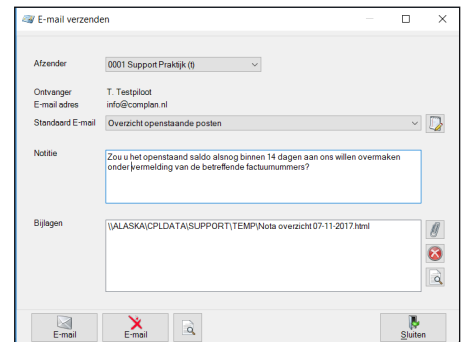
E-mail verzenden

Afzender
0001 Support Praktijk (t)

Ontvanger
T. Testpiloot

E-mail adres
info@complan.nl

Standaard E-mail
Overzicht openstaande posten

Notitie
Zou u het openstaand saldo alsnog binnen 14 dagen aan ons willen overmaken onder vermelding van de betreffende factuurnummers?

Bijlagen
\\ALASKA\CPLDATA\SUPPORT\TEMP\Nota overzicht 07-11-2017.html

E-mail
E-mail
Sluiten